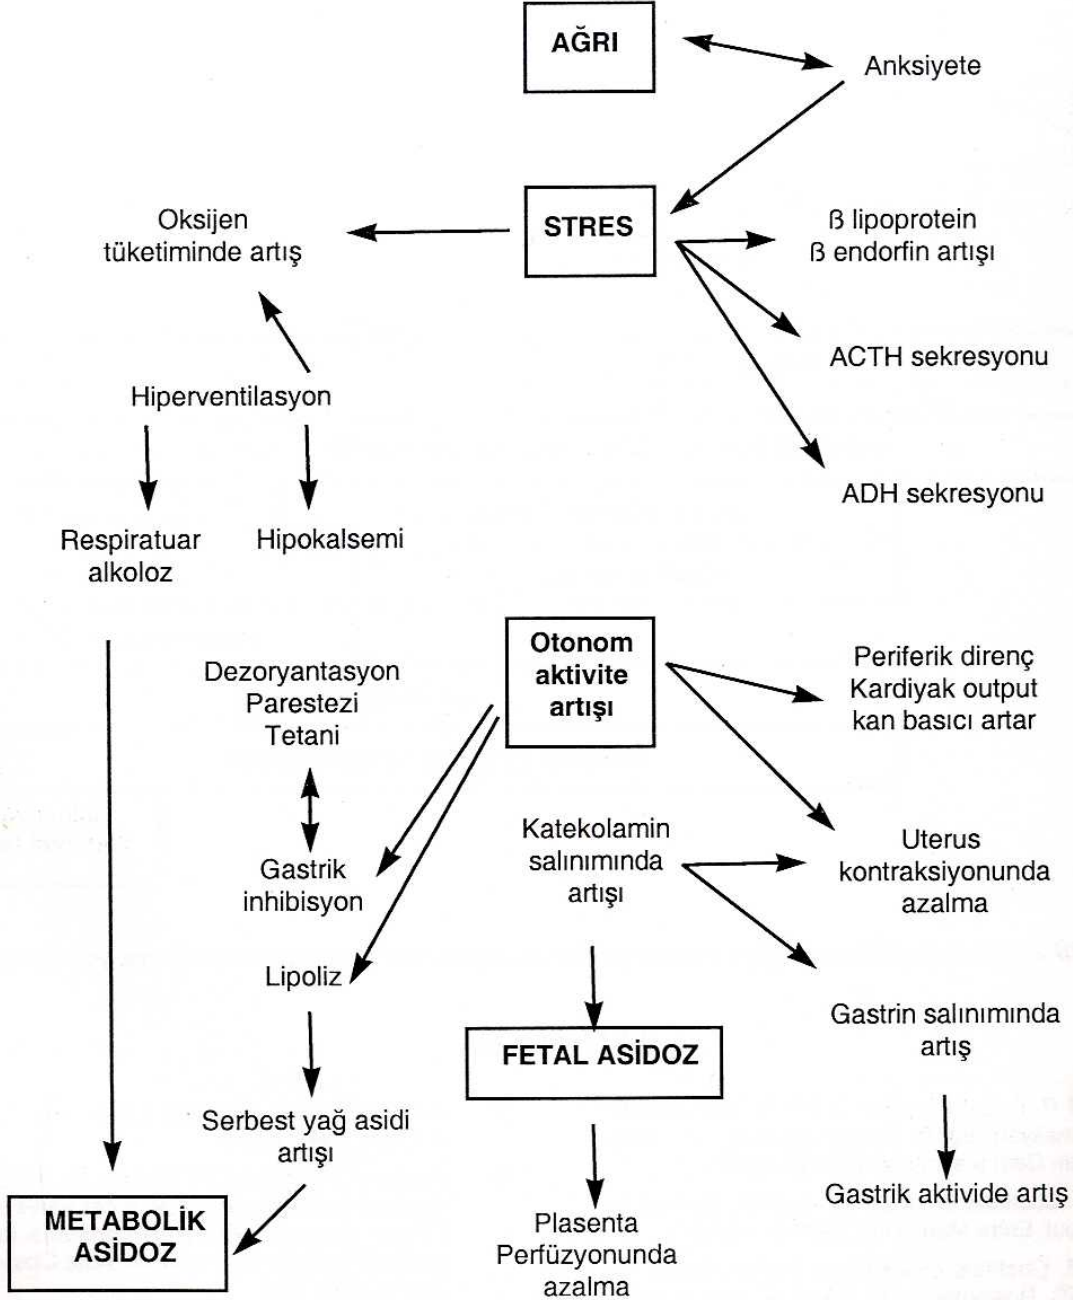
AĞRI

Anksiyete

STRES

Oksijen tüketiminde artış

ß lipoprotein
ß endorfin artışı

ACTH sekresyonu

Hiperventilasyon

ADH sekresyonu

Respiratuar alkoloz

Hipokalsemi

Otonom aktivite artışı

Dezoryantasyon
Parestezi
Tetani

Periferik direnç
Kardiyak output
kan basıcı artar

Katekolamin salınımında artışı

Uterus kontraksiyonunda azalma

Gastrik inhibisyon

Lipoliz

Gastrin salınımında artış

FETAL ASİDOZ

Serbest yağ asidi artışı

Gastrik aktivide artış

METABOLİK ASİDOZ

Plasenta Perfüzyonunda azalma